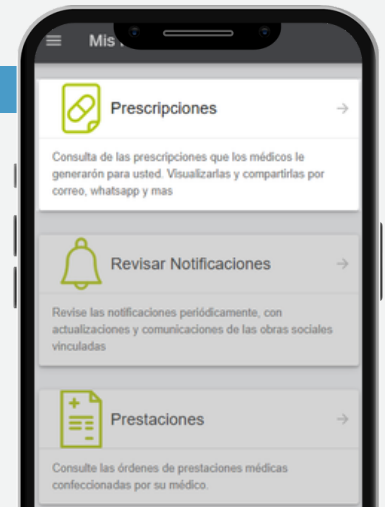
Mis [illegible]

Prescripciones

Consulta de las prescripciones que los médicos le generarón para usted. Visualizarlas y compartirlas por correo, whatsapp y mas

Revisar Notificaciones

Revise las notificaciones periódicamente, con actualizaciones y comunicaciones de las obras sociales vinculadas

Prestaciones

Consulte las órdenes de prestaciones médicas confeccionadas por su médico.